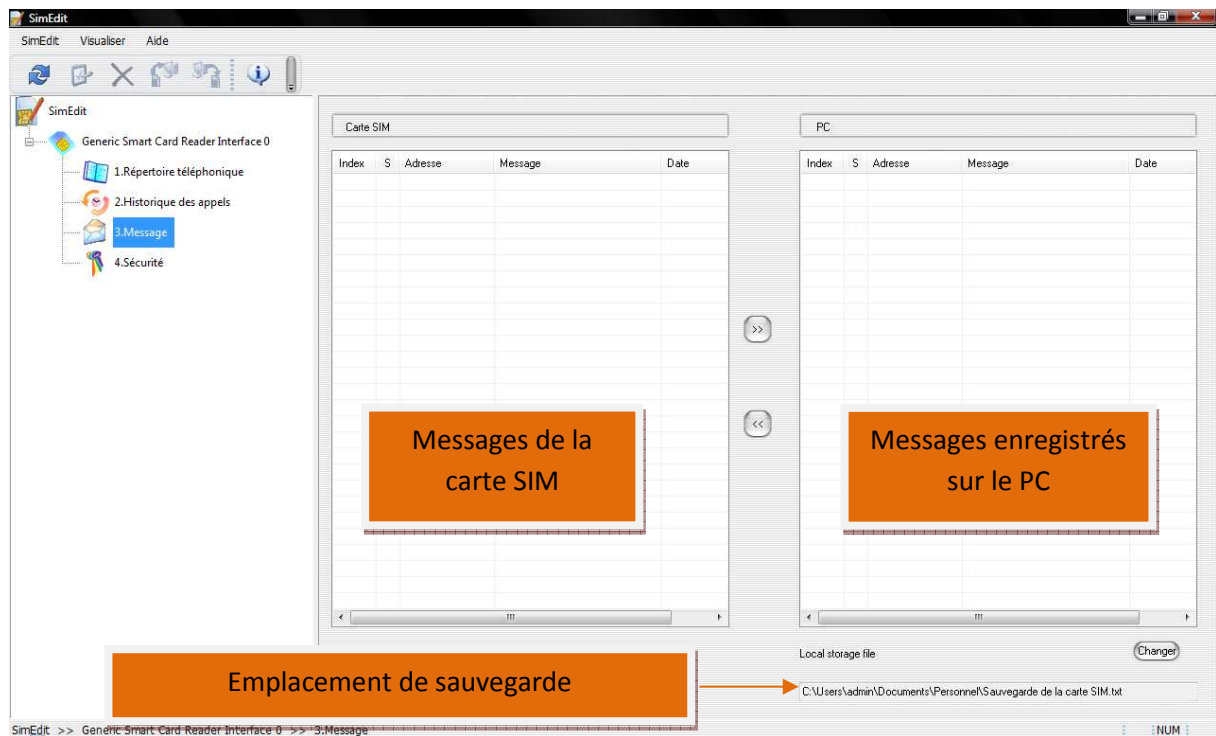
SimEdit

SimEdit Visualiser Aide

SimEdit
Generic Smart Card Reader Interface 0
1.Répertoire téléphonique
2.Historique des appels
3.Message
4.Sécurité

Carte SIM

| Index | S | Adresse | Message | Date |
|---|---|---|---|---|

>>

<<

PC

| Index | S | Adresse | Message | Date |
|---|---|---|---|---|

Messages de la carte SIM

Messages enregistrés sur le PC

Local storage file

Changer

Emplacement de sauvegarde

C:\Users\admin\Documents\Personnel\Sauvegarde de la carte SIM.txt

SimEdit >> Generic Smart Card Reader Interface 0 >> 3.Message

NUM